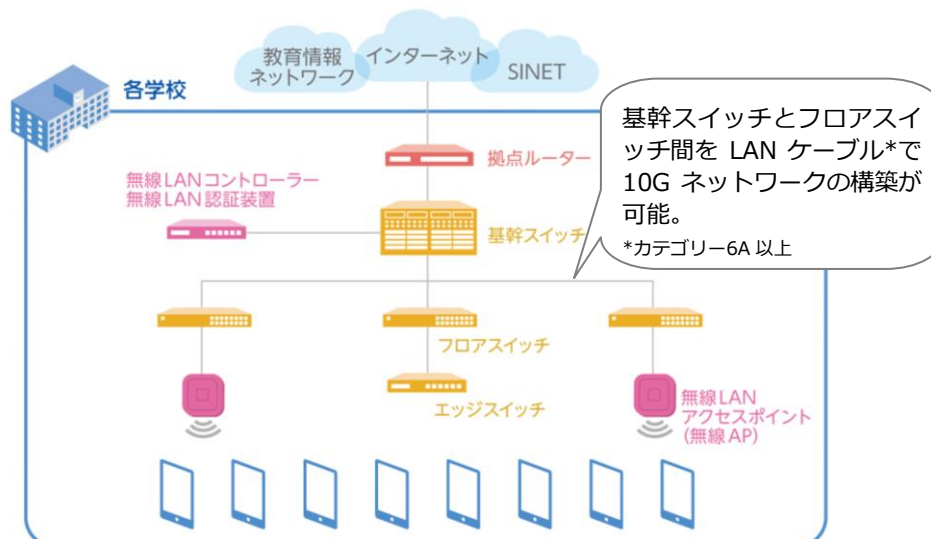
教育情報ネットワーク

インターネット

SINET

各学校

基幹スイッチとフロアスイッチ間を LAN ケーブル*で 10G ネットワークの構築が可能。
*カテゴリー6A 以上

拠点ルーター

無線LANコントローラー
無線LAN認証装置

基幹スイッチ

フロアスイッチ

エッジスイッチ

無線LAN
アクセスポイント
(無線AP)